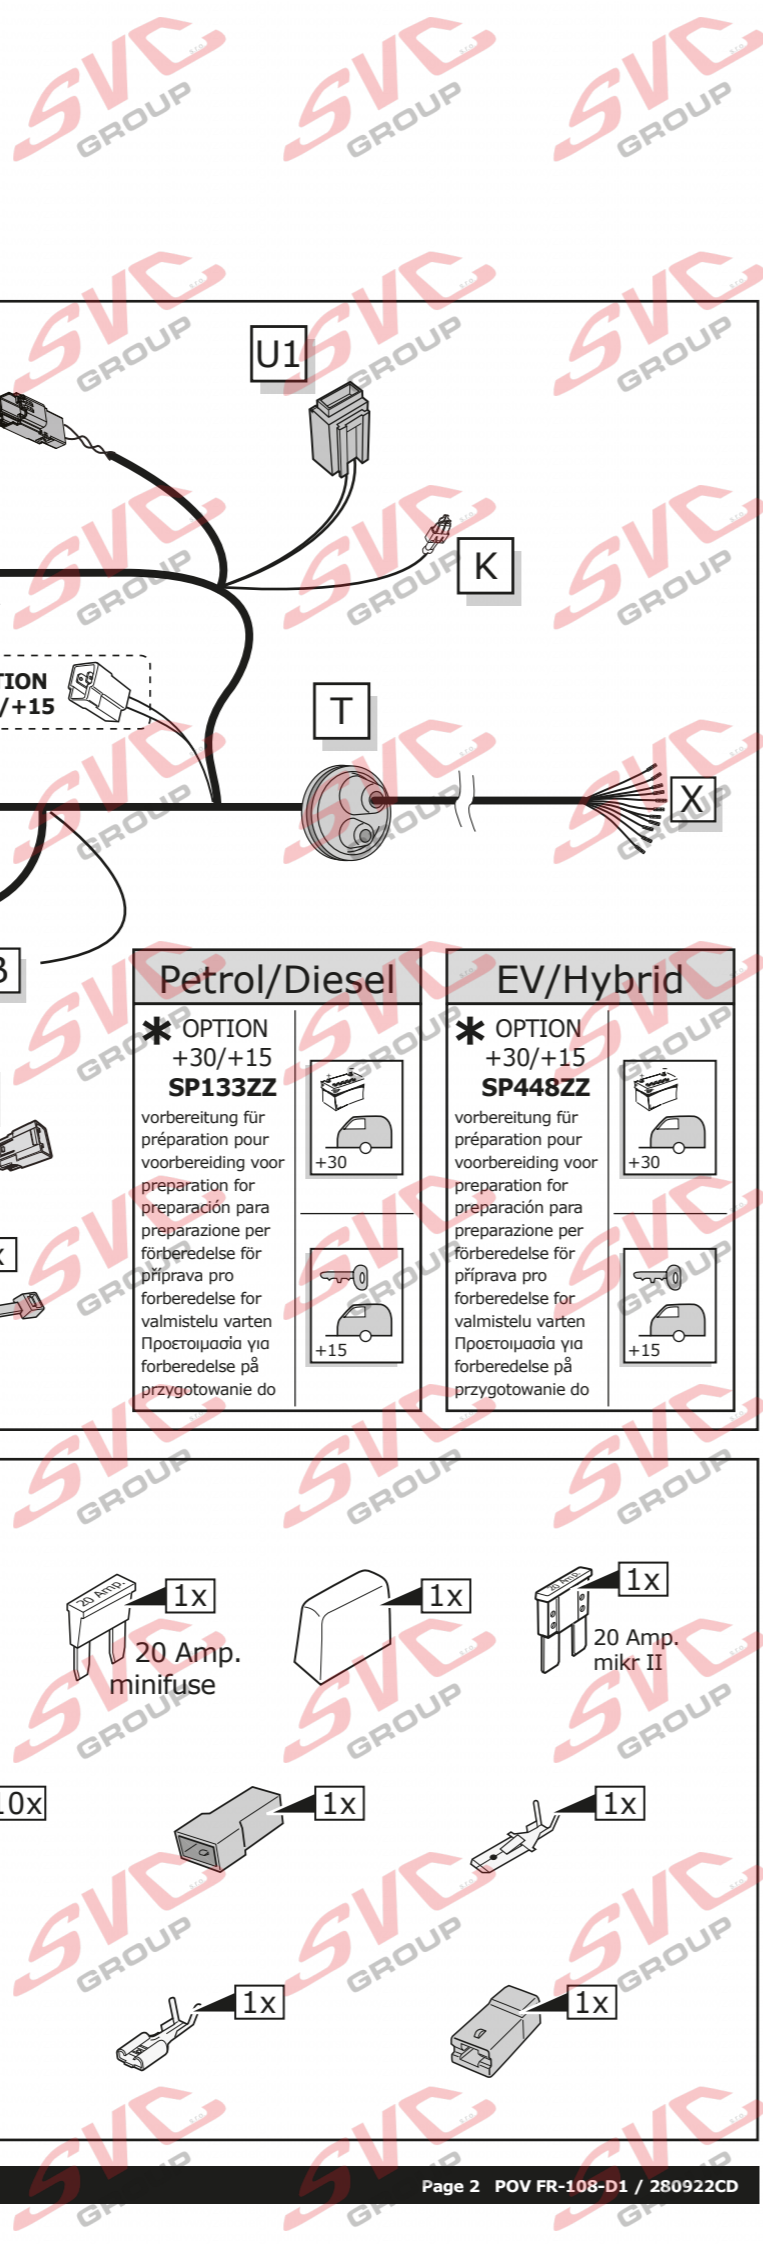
U1

K

TION
/+15

T

X

B

Petrol/Diesel

✱ OPTION
+30/+15
SP133ZZ

vorbereitung für
préparation pour
voorbereiding voor
preparation for
preparación para
preparazione per
förberedelse för
příprava pro
forberedelse for
valmistelu varten
Προετοιμασία για
forberedelse på
przygotowanie do

+30

+15

EV/Hybrid

✱ OPTION
+30/+15
SP448ZZ

vorbereitung für
préparation pour
voorbereiding voor
preparation for
preparación para
preparazione per
förberedelse för
příprava pro
forberedelse for
valmistelu varten
Προετοιμασία για
forberedelse på
przygotowanie do

+30

+15

20 Amp.

1x

20 Amp.
minifuse

1x

20 Amp.

1x

20 Amp.
mikr II

10x

1x

1x

1x

1x

Page 2 POV FR-108-D1 / 280922CD

SVC GROUP